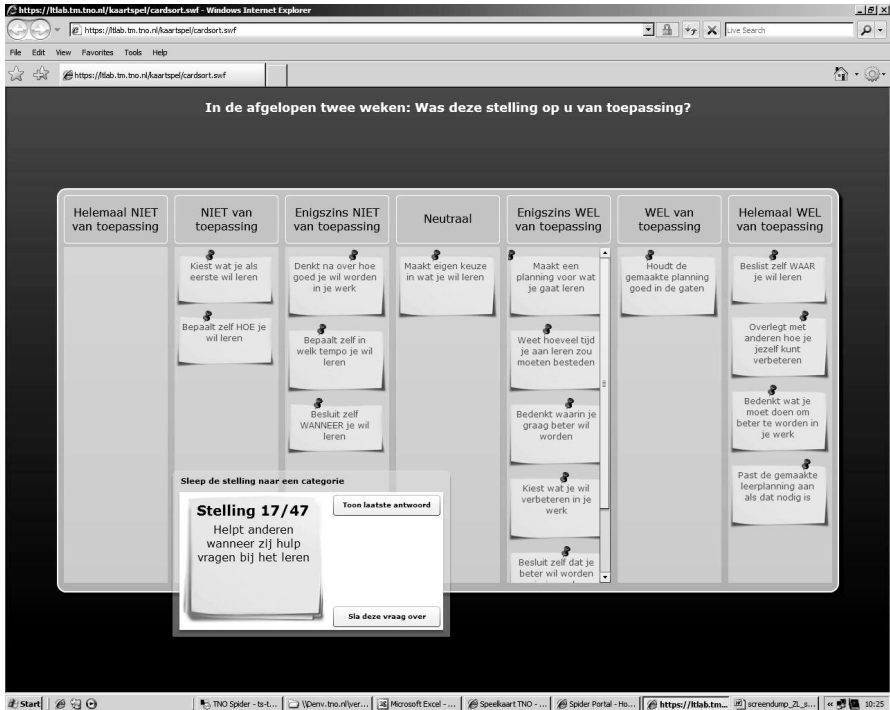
https://ltlab.tm.tno.nl/kaartspel/cardsort.swf - Windows Internet Explorer

https://ltlab.tm.tno.nl/kaartspel/cardsort.swf

Live Search

File Edit View Favorites Tools Help

https://ltlab.tm.tno.nl/kaartspel/cardsort.swf

In de afgelopen twee weken: Was deze stelling op u van toepassing?

Helemaal NIET van toepassing

NIET van toepassing

Enigszins NIET van toepassing

Neutraal

Enigszins WEL van toepassing

WEL van toepassing

Helemaal WEL van toepassing

Kiest wat je als eerste wil leren

Bepaalt zelf HOE je wil leren

Denkt na over hoe goed je wil worden in je werk

Bepaalt zelf in welk tempo je wil leren

Besluit zelf WANNEER je wil leren

Maakt eigen keuze in wat je wil leren

Maakt een planning voor wat je gaat leren

Weet hoeveel tijd je aan leren zou moeten besteden

Bedenkt waarin je graag beter wil worden

Kiest wat je wil verbeteren in je werk

Besluit zelf dat je beter wil worden

Houdt de gemaakte planning goed in de gaten

Beslist zelf WAAR je wil leren

Overlegt met anderen hoe je jezelf kunt verbeteren

Bedenkt wat je moet doen om beter te worden in je werk

Past de gemaakte leerplanning aan als dat nodig is

Sleep de stelling naar een categorie

Stelling 17/47

Helpt anderen wanneer zij hulp vragen bij het leren

Toon laatste antwoord

Sla deze vraag over

Start | TNO Spider - ts-t... | \\Denv.tno.nl\ver... | Microsoft Excel - ... | Speelkaart TNO - ... | Spider Portal - Ho... | https://ltlab.tm... | screendump_ZL_s... | 10:25